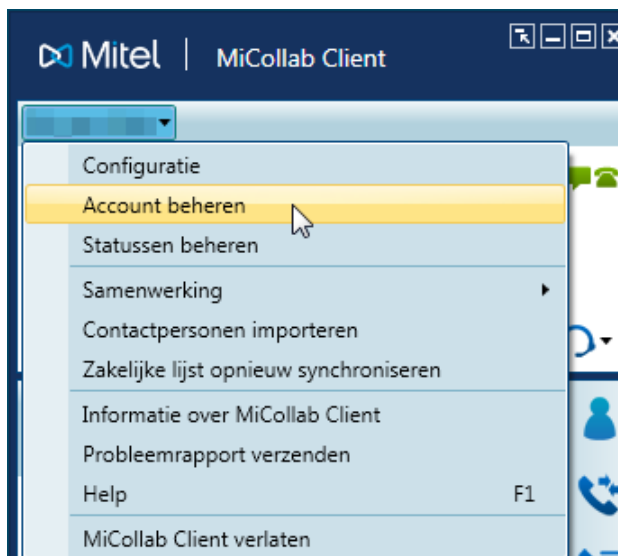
Mitel | MiCollab Client

Configuratie
Account beheren
Statussen beheren
Samenwerking
Contactpersonen importeren
Zakelijke lijst opnieuw synchroniseren
Informatie over MiCollab Client
Probleemrapport verzenden
Help F1
MiCollab Client verlaten